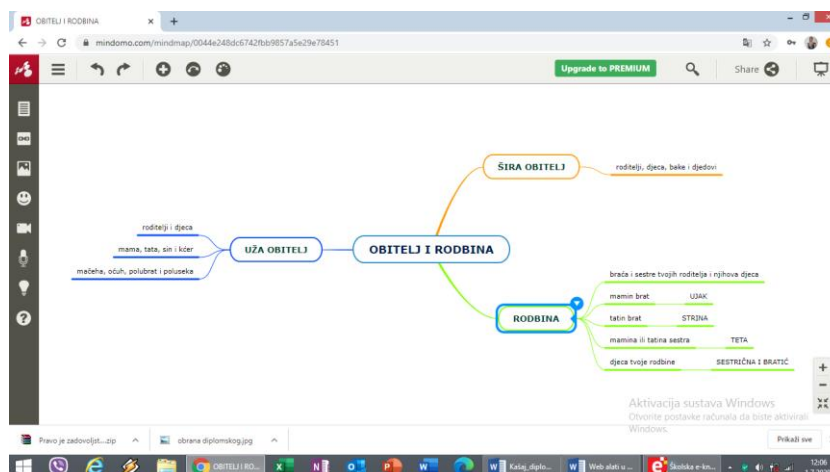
OBITELJ I RODBINA

mindomo.com/mindmap/0044e248dc6742fbb9857a5e29e78451

Upgrade to PREMIUM

Share

OBITELJ I RODBINA

ŠIRA OBITELJ

roditelji, djeca, bake i djedovi

UŽA OBITELJ

roditelji i djeca

mama, tata, sin i kćer

maćeha, očuh, polubrat i poluseka

RODBINA

braća i sestre tvojih roditelja i njihova djeca

mamin brat

UJAK

tatin brat

STRINA

mamina ili tatina sestra

TETA

djeca tvoje rodbine

SESTRIČNA I BRATIĆ

Aktivacija sustava Windows
Otvorite postavke računala da biste aktivirali Windows.

Pravo je zadovoljst....zip

obrana diplomskog.jpg

Prikaži sve

OBITELJ I RO...

Kašaj_diplo...

Web alati u ...

Školska e-kn...

12:06